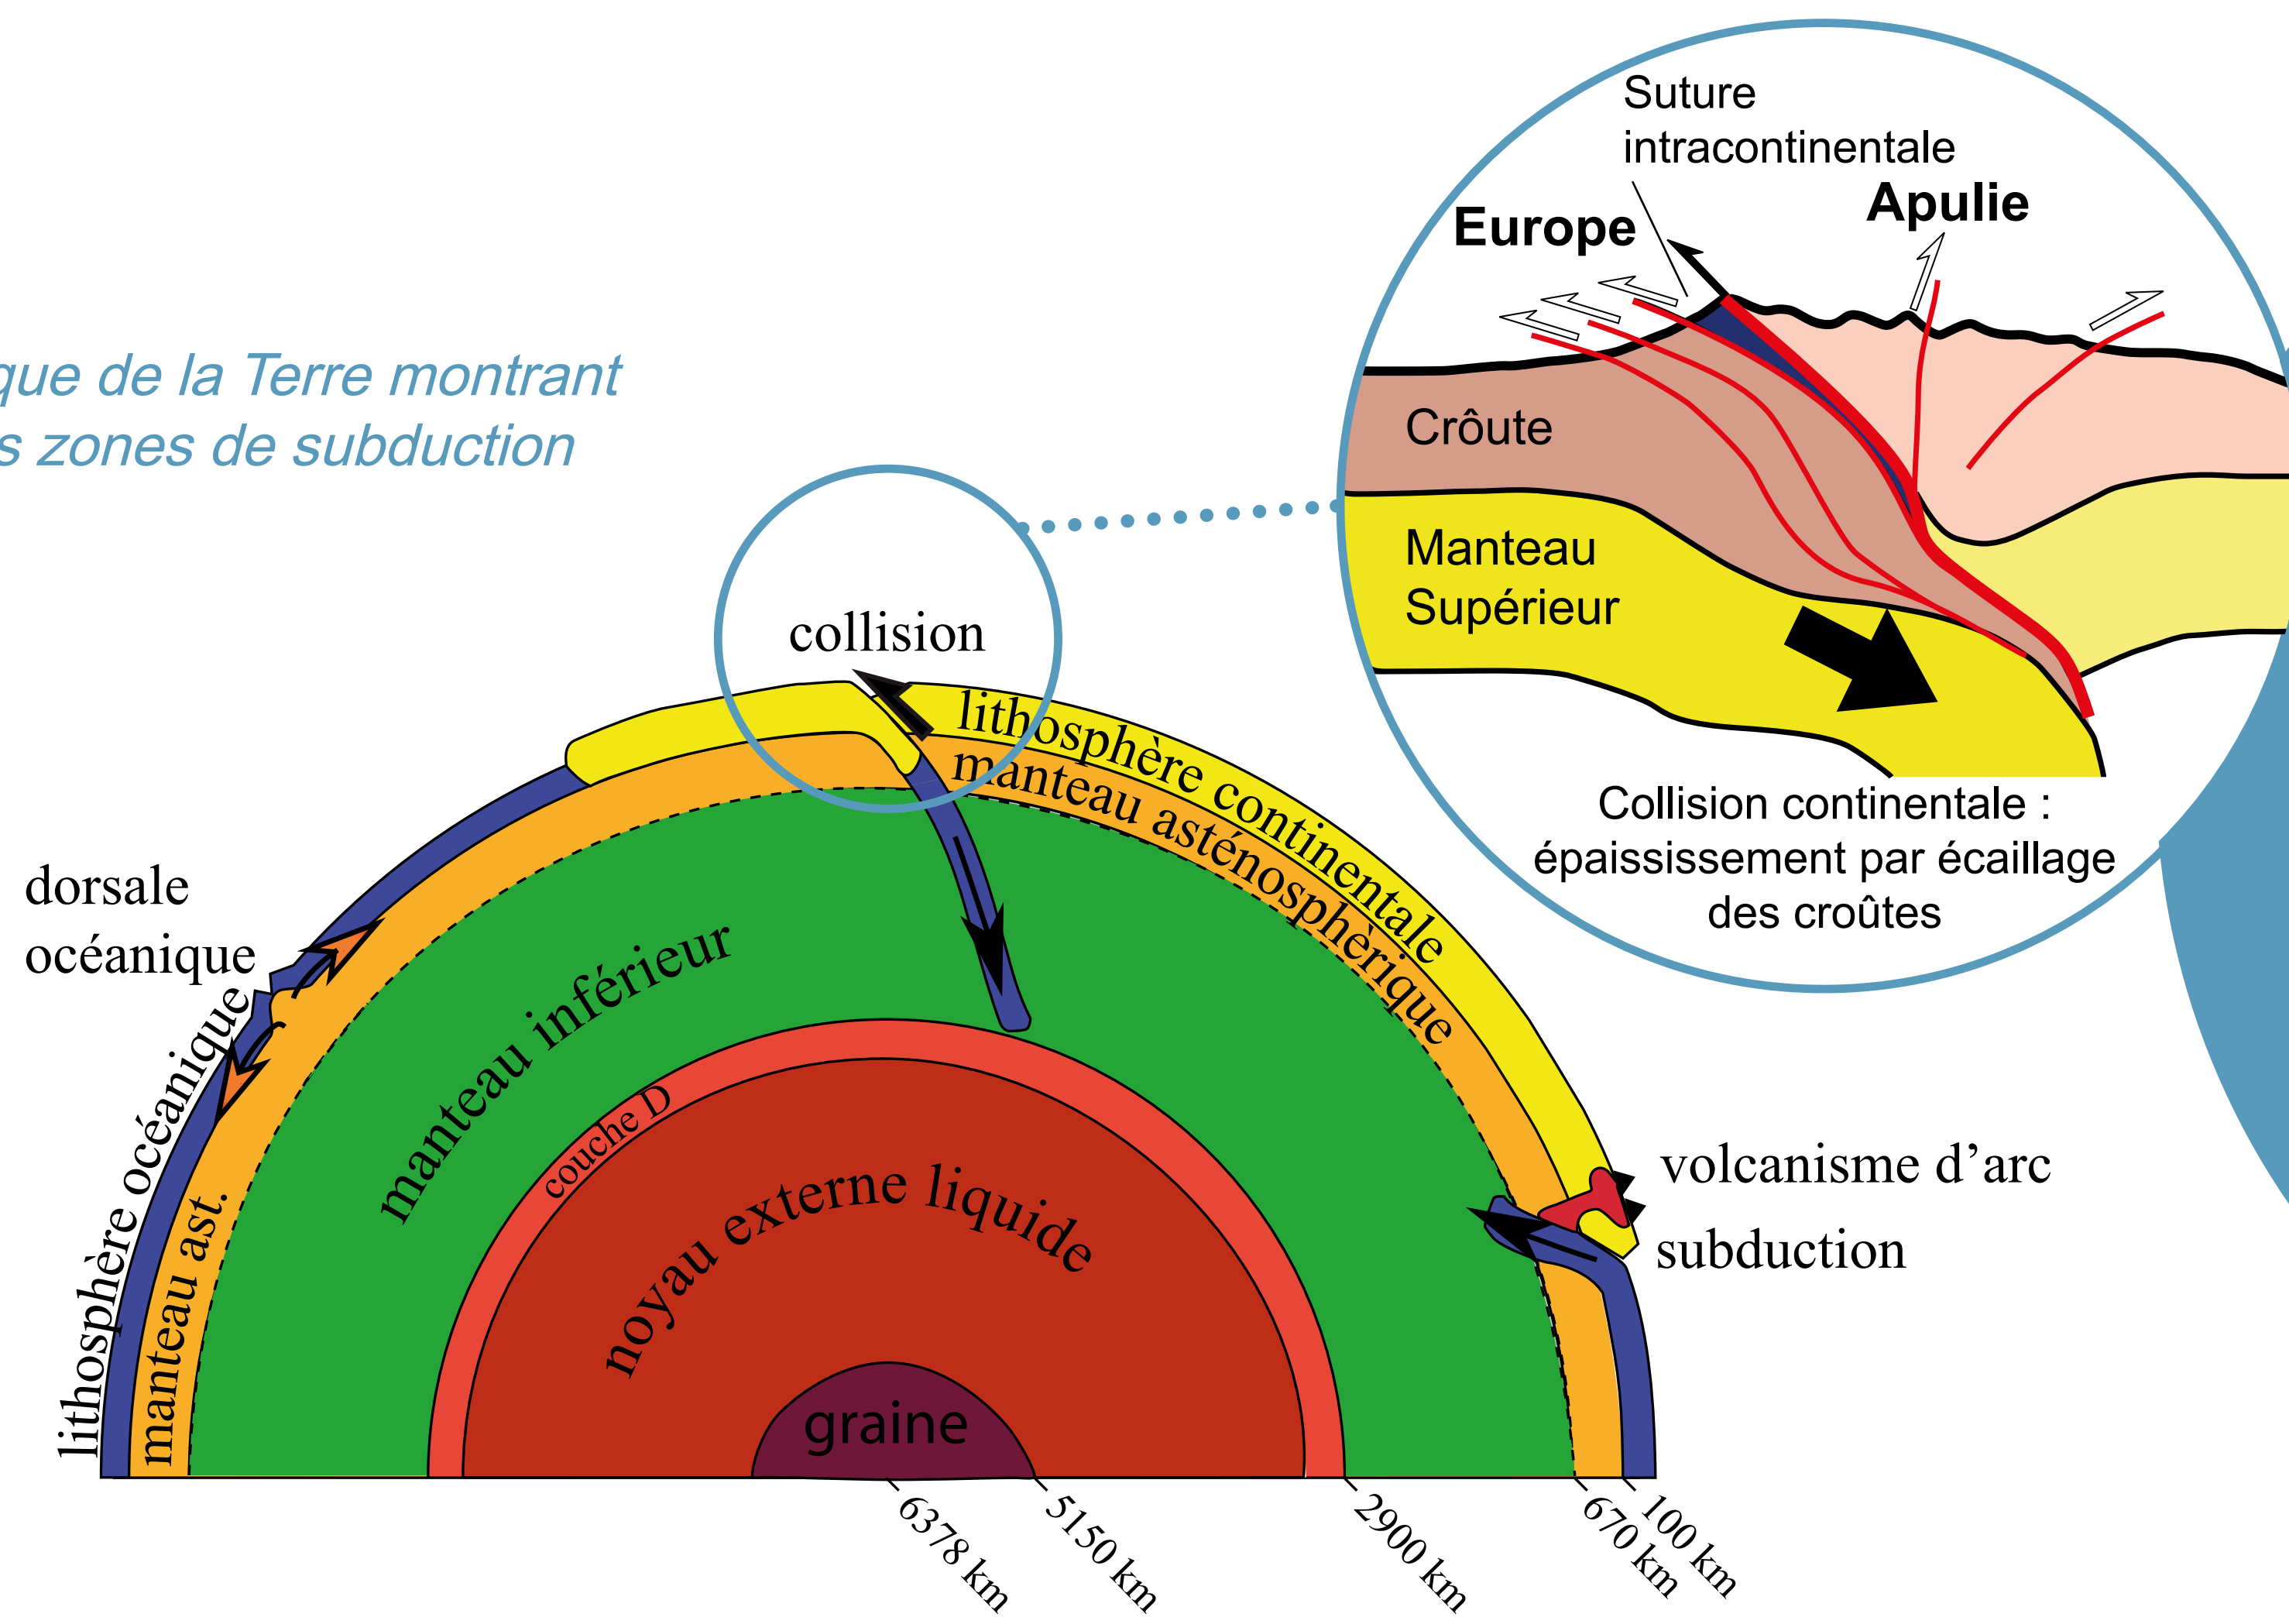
que de la Terre montrant
s zones de subduction

Suture intracontinentale

Europe

Apulie

Croûte

Manteau Supérieur

Collision continentale : épaississement par écaillage des croûtes

collision

lithosphère continentale

manteau asténosphérique

dorsale océanique

lithosphère océanique

manteau ast.

manteau inférieur

couche D

noyau externe liquide

graine

volcanisme d'arc

subduction

6378 km

5150 km

2900 km

670 km

100 km